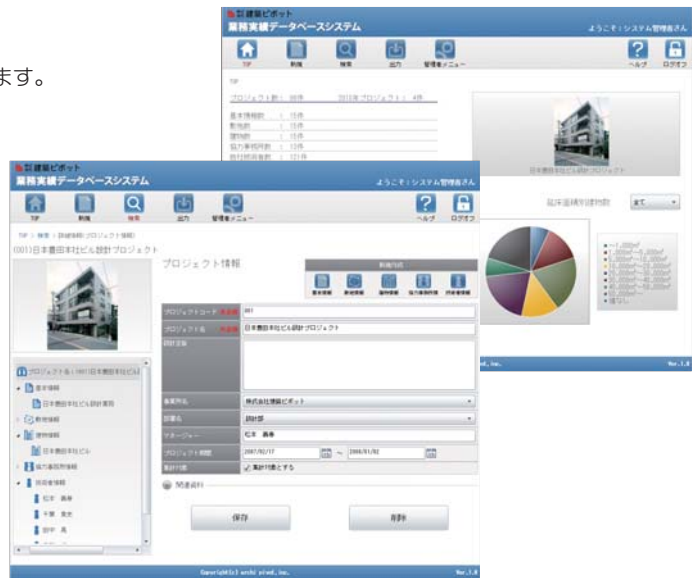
ます。

建築ピボット
業務実績データベースシステム
ようこそ：システム管理者さん
TOP 新規 検索 出力 管理者メニュー ヘルプ ログオフ
TOP
プロジェクト数： 86件
2010年プロジェクト： 4件
基本情報数 ： 15件
敷地数 ： 15件
建物数 ： 15件
協力事務所数 ： 10件
設計担当者数 ： 121件
日本豊田本社ビル設計プロジェクト
延床面積別建物数
全て
Ver.1.0

建築ピボット
業務実績データベースシステム
ようこそ：システム管理者さん
TOP 新規 検索 出力 管理者メニュー ヘルプ ログオフ
TOP > 検索 > [詳細情報]プロジェクト情報
(001)日本豊田本社ビル設計プロジェクト
プロジェクト情報
新規作成
基本情報 敷地情報 建物情報 協力事務所情報 担当者情報
プロジェクトコード 必須 001
プロジェクト名 必須 日本豊田本社ビル設計プロジェクト
設計業務
事業所名 株式会社建築ピボット
部署名 設計部
マネージャー 松本 義春
プロジェクト期間 2007/02/17 ～ 2008/01/02
集計対象 集計対象とする
関連資料
保存 削除
プロジェクト名：(001)日本豊田本社ビル
基本情報
日本豊田本社ビル設計業務
敷地情報
建物情報
日本豊田本社ビル
協力事務所情報
担当者情報
松本 義春
千葉 重史
田中 昌
Copyright(c) archi pivot, inc.
Ver.1.0